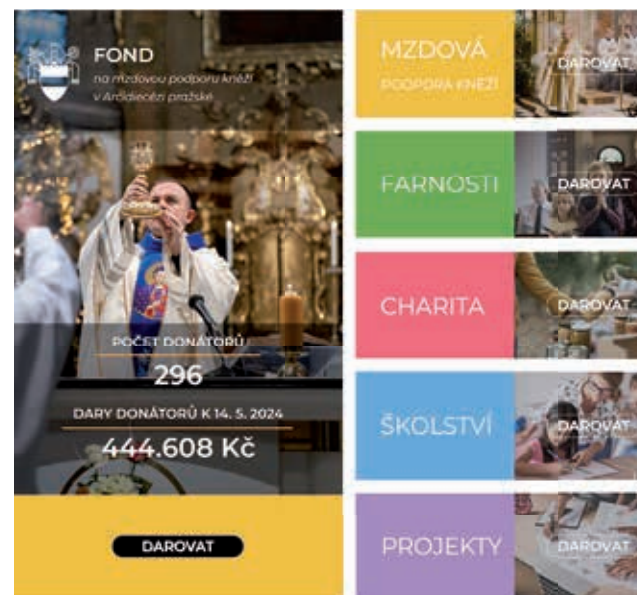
FOND
na mzdovou podporu kněží v Arcidiecézi pražské

POČET DONÁTORŮ
296
DARY DONÁTORŮ K 14. 5. 2024
444.608 Kč

DAROVAT

MZDOVÁ PODPORA KNĚŽÍ
DAROVAT

FARNOSTI
DAROVAT

CHARITA
DAROVAT

ŠKOLSTVÍ
DAROVAT

PROJEKTY
DAROVAT